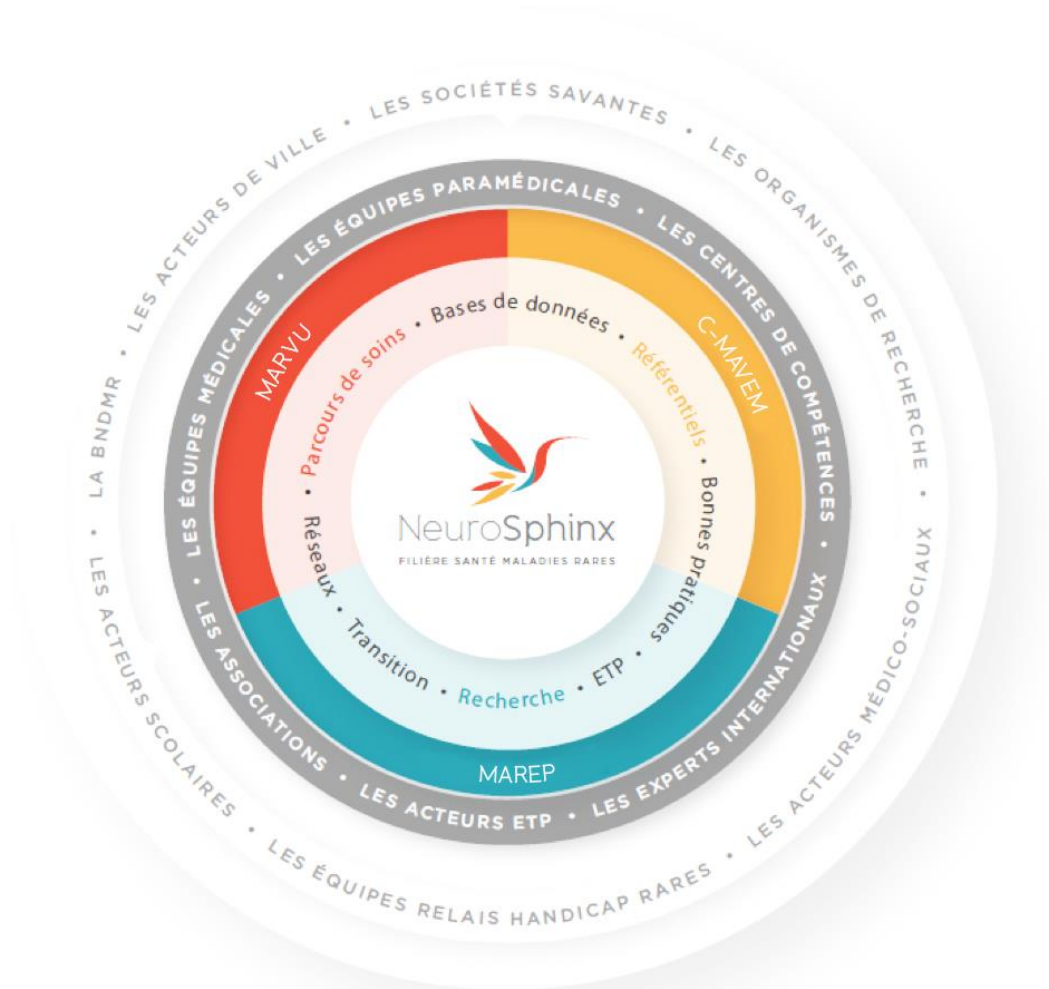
NeuroSphinx
FILIÈRE SANTÉ MALADIES RARES

MARVU
C-MAVEM
MAREP

Parcours de soins • Bases de données • Référentiels • Bonnes pratiques • ETP • Recherche • Transition • Réseaux •

LES ÉQUIPES PARAMÉDICALES • LES CENTRES DE COMPÉTENCES • LES EXPERTS INTERNATIONAUX • LES ACTEURS ETP • LES ASSOCIATIONS • LES ÉQUIPES MÉDICALES •

LES SOCIÉTÉS SAVANTES • LES ORGANISMES DE RECHERCHE • LES ACTEURS MÉDICO-SOCIAUX • LES ÉQUIPES RELAIS HANDICAP RARES • LES ACTEURS SCOLAIRES • LA BNDMR • LES ACTEURS DE VILLE •